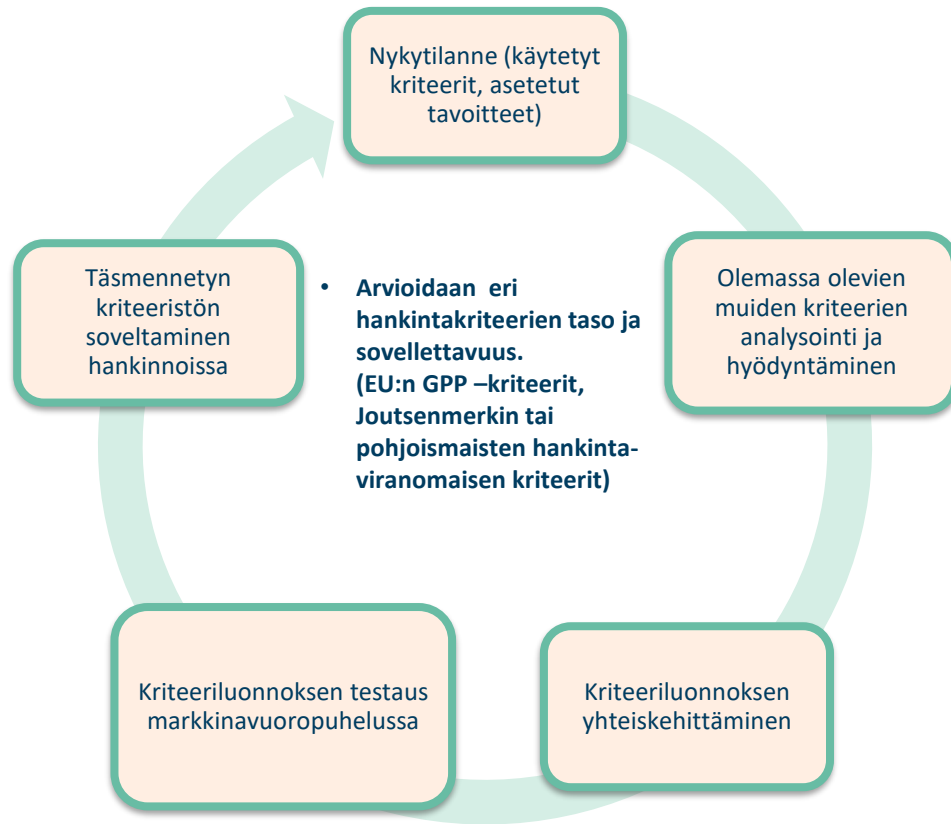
Nykytilanne (käytetyt kriteerit, asetetut tavoitteet)

Olemassa olevien muiden kriteerien analysointi ja hyödyntäminen

Kriteeriluonnoksen yhteiskehittäminen

Kriteeriluonnoksen testaus markkinavuoropuhelussa

Täsmennetyn kriteeristön soveltaminen hankinnoissa

• Arvioidaan eri hankintakriteerien taso ja sovellettavuus. (EU:n GPP –kriteerit, Joutsenmerkin tai pohjoismaisten hankintaviranomaisen kriteerit)